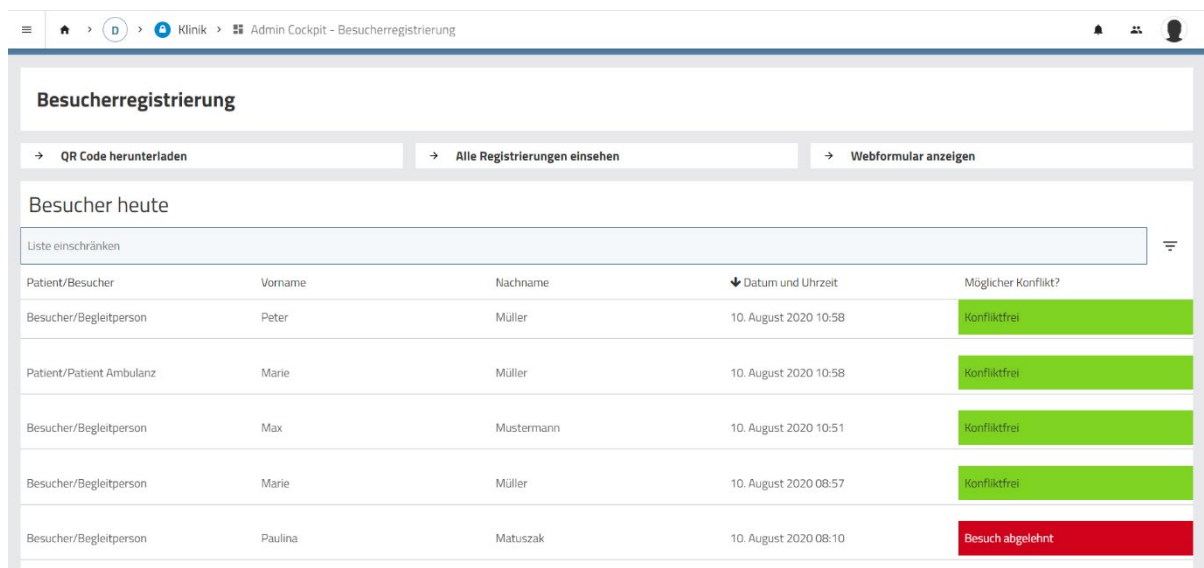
D › Klinik › Admin Cockpit - Besucherregistrierung

Besucherregistrierung

→ QR Code herunterladen

→ Alle Registrierungen einsehen

→ Webformular anzeigen

Besucher heute

Liste einschränken

| Patient/Besucher | Vorname | Nachname | Datum und Uhrzeit | Möglicher Konflikt? |
|---|---|---|---|---|
| Besucher/Begleitperson | Peter | Müller | 10. August 2020 10:58 | Konfliktfrei |
| Patient/Patient Ambulanz | Marie | Müller | 10. August 2020 10:58 | Konfliktfrei |
| Besucher/Begleitperson | Max | Mustermann | 10. August 2020 10:51 | Konfliktfrei |
| Besucher/Begleitperson | Marie | Müller | 10. August 2020 08:57 | Konfliktfrei |
| Besucher/Begleitperson | Paulina | Matuszak | 10. August 2020 08:10 | Besuch abgelehnt |